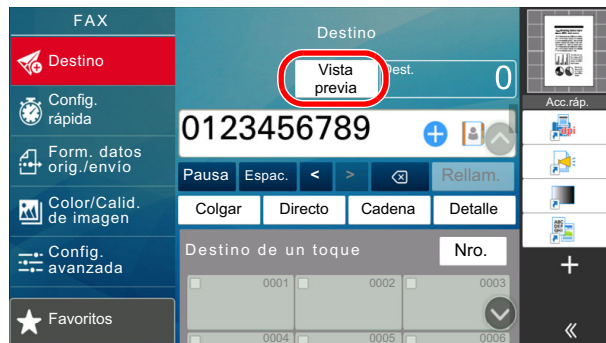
FAX

Destino

Config. rápida

Form. datos orig./envío

Color/Calid. de imagen

Config. avanzada

Favoritos

Destino

Vista previa

Dest.

0

0123456789

Pausa

Espac.

<

>

Rellam.

Colgar

Directo

Cadena

Detalle

Destino de un toque

Nro.

0001

0002

0003

0004

0005

0006

Acc.ráp.

+

«